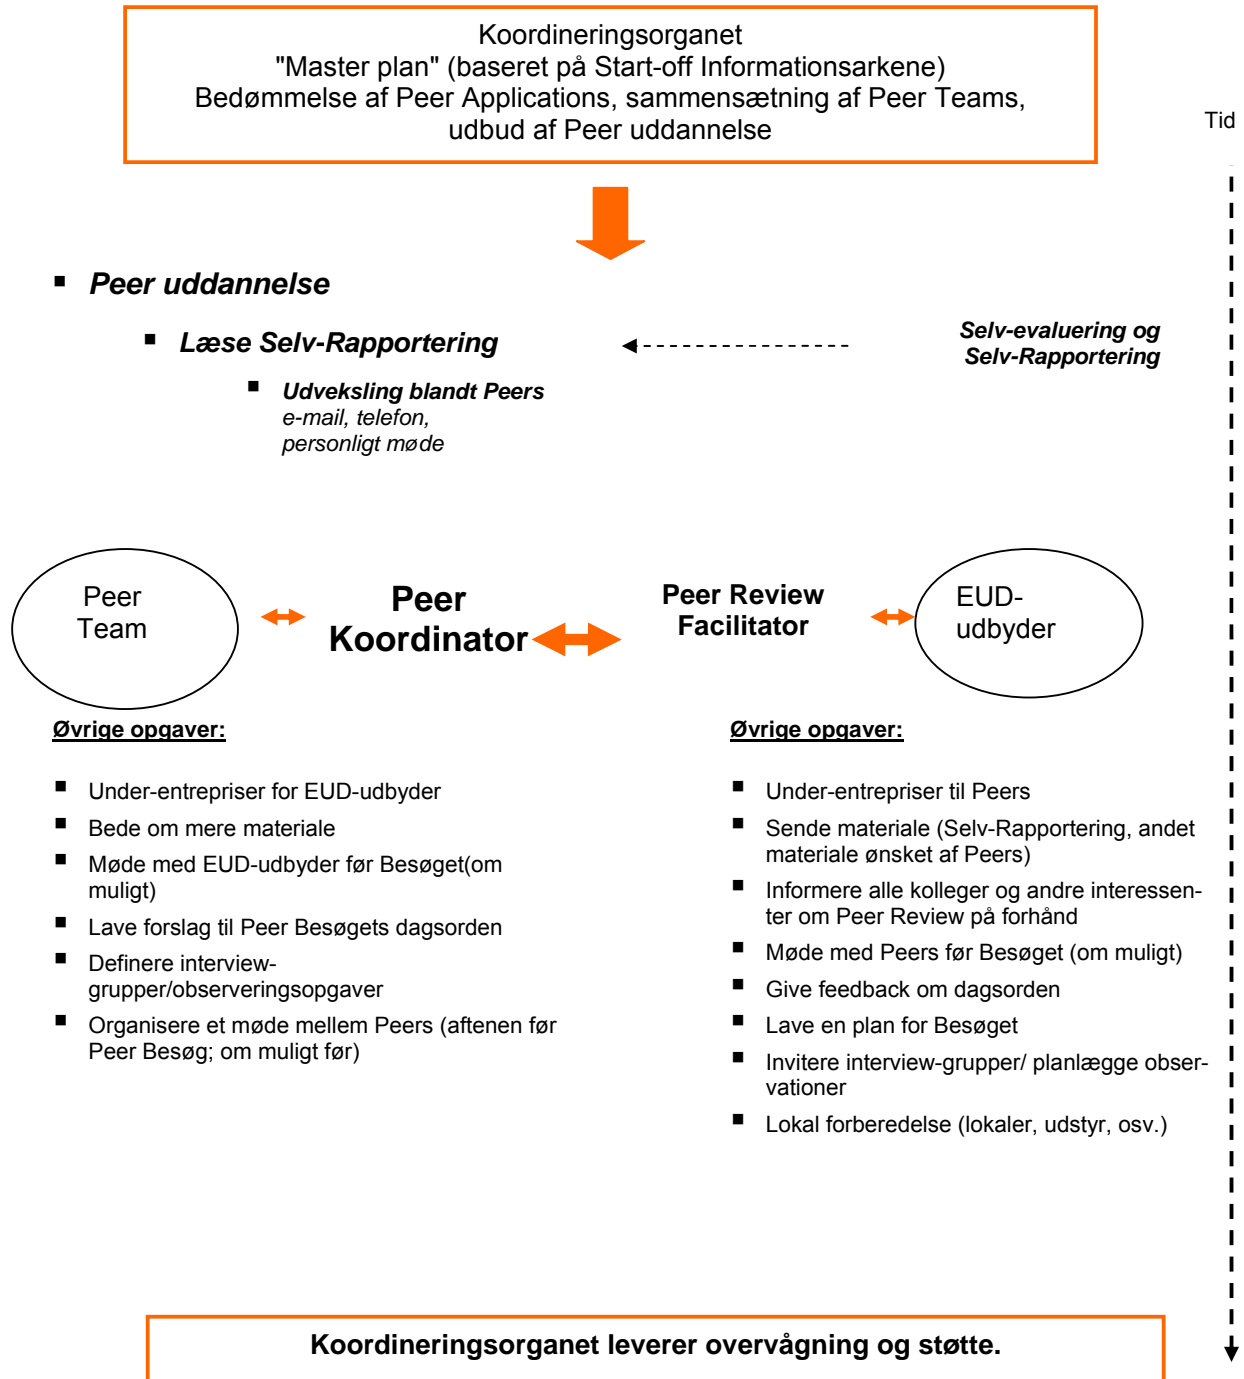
Koordineringsorganet
"Master plan" (baseret på Start-off Informationsarkene)
Bedømmelse af Peer Applications, sammensætning af Peer Teams, udbud af Peer uddannelse

Tid

Peer uddannelse

Læse Selv-Rapportering

Selv-evaluering og Selv-Rapportering

Udveksling blandt Peers
e-mail, telefon, personligt møde

Peer Team

Peer Koordinator

Peer Review Facilitator

EUD-udbyder

Øvrige opgaver:

- Under-entrepriser for EUD-udbyder
- Bede om mere materiale
- Møde med EUD-udbyder før Besøget(om muligt)
- Lave forslag til Peer Besøgets dagsorden
- Definere interview-grupper/observeringsopgaver
- Organisere et møde mellem Peers (aftenen før Peer Besøg; om muligt før)

Øvrige opgaver:

- Under-entrepriser til Peers
- Sende materiale (Selv-Rapportering, andet materiale ønsket af Peers)
- Informere alle kolleger og andre interessenter om Peer Review på forhånd
- Møde med Peers før Besøget (om muligt)
- Give feedback om dagsorden
- Lave en plan for Besøget
- Invitere interview-grupper/ planlægge observationer
- Lokal forberedelse (lokaler, udstyr, osv.)

Koordineringsorganet leverer overvågning og støtte.